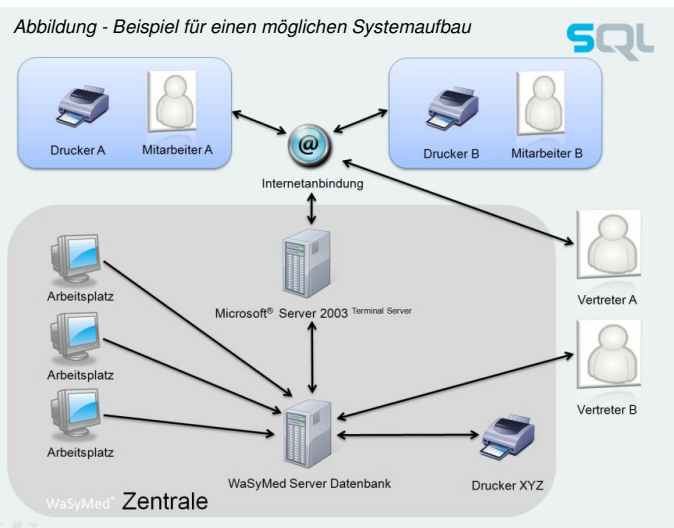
Abbildung - Beispiel für einen möglichen Systemaufbau

SQL

Drucker A

Mitarbeiter A

Drucker B

Mitarbeiter B

@

Internetanbindung

Arbeitsplatz

Microsoft® Server 2003 Terminal Server

Vertreter A

Arbeitsplatz

Vertreter B

Arbeitsplatz

WaSyMed Server Datenbank

Drucker XYZ

WaSyMed® Zentrale